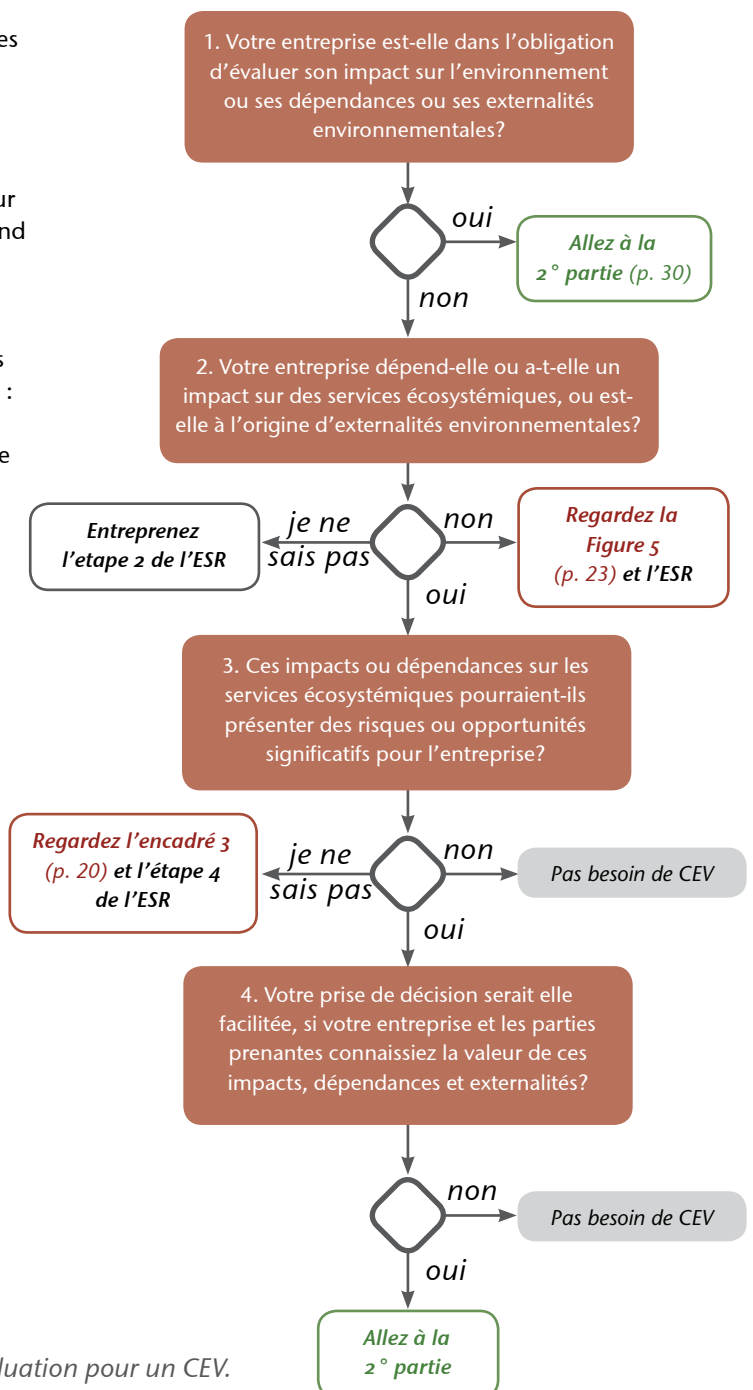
es

ur
nd

s
:

e

1. Votre entreprise est-elle dans l'obligation d'évaluer son impact sur l'environnement ou ses dépendances ou ses externalités environnementales?

oui

Allez à la 2° partie (p. 30)

non

2. Votre entreprise dépend-elle ou a-t-elle un impact sur des services écosystémiques, ou est-elle à l'origine d'externalités environnementales?

Entreprenez l'etape 2 de l'ESR

je ne sais pas

non

Regardez la Figure 5 (p. 23) et l'ESR

oui

3. Ces impacts ou dépendances sur les services écosystémiques pourraient-ils présenter des risques ou opportunités significatifs pour l'entreprise?

Regardez l'encadré 3 (p. 20) et l'étape 4 de l'ESR

je ne sais pas

non

Pas besoin de CEV

oui

4. Votre prise de décision serait elle facilitée, si votre entreprise et les parties prenantes connaissiez la valeur de ces impacts, dépendances et externalités?

non

Pas besoin de CEV

oui

Allez à la 2° partie

luation pour un CEV.